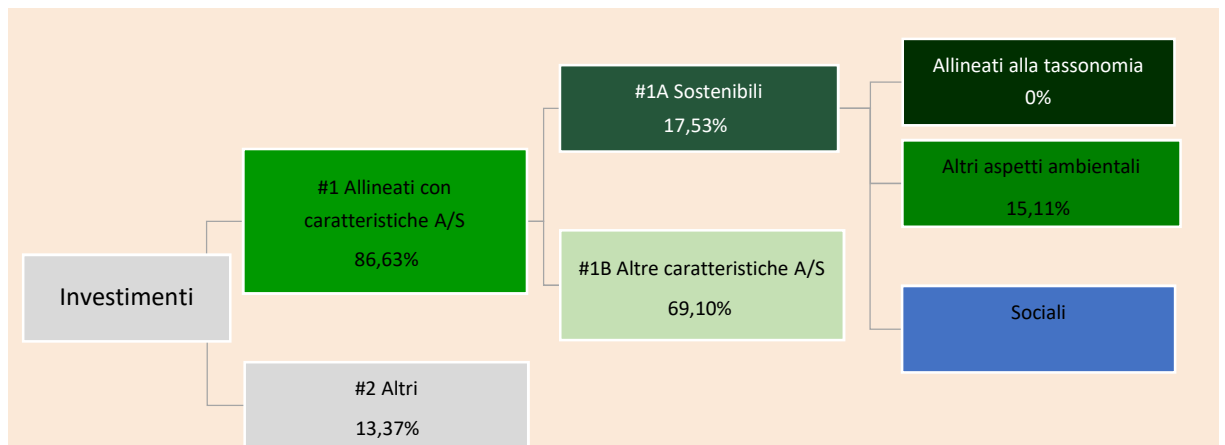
Investimenti

#1 Allineati con caratteristiche A/S
86,63%

#2 Altri
13,37%

#1A Sostenibili
17,53%

#1B Altre caratteristiche A/S
69,10%

Allineati alla tassonomia
0%

Altri aspetti ambientali
15,11%

Sociali